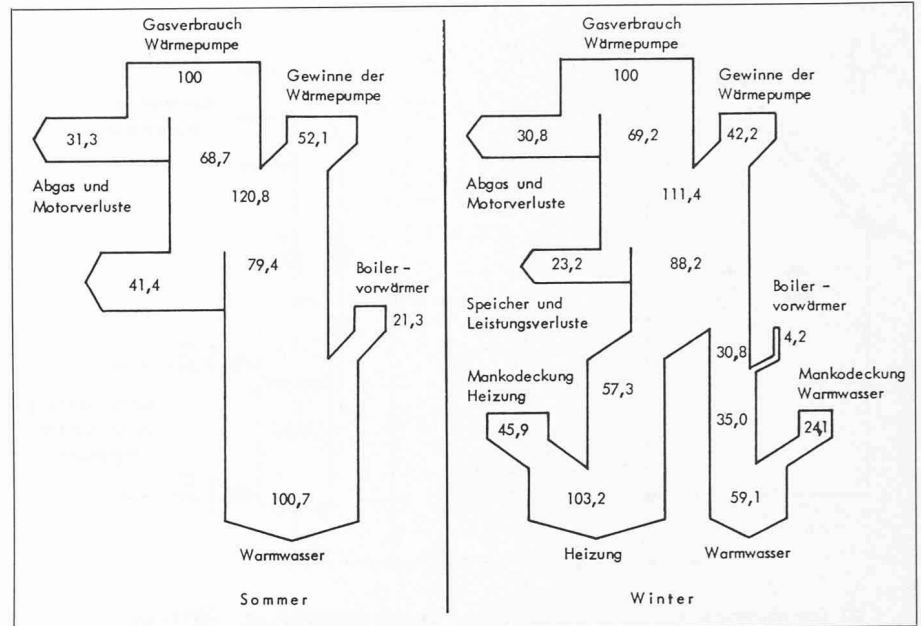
Gasverbrauch Wärmepumpe
100
Gewinne der Wärmepumpe
31,3
52,1
68,7
Abgas und Motorverluste
120,8
79,4
41,4
Boiler-vorwärmer
21,3
100,7
Warmwasser
Sommer

Gasverbrauch Wärmepumpe
100
Gewinne der Wärmepumpe
30,8
69,2
42,2
Abgas und Motorverluste
111,4
23,2
88,2
Boiler-vorwärmer
Speicher und Leistungsverluste
4,2
30,8
Mankodeckung Heizung
57,3
Mankodeckung Warmwasser
35,0
24,1
45,9
103,2
59,1
Heizung
Warmwasser
Winter